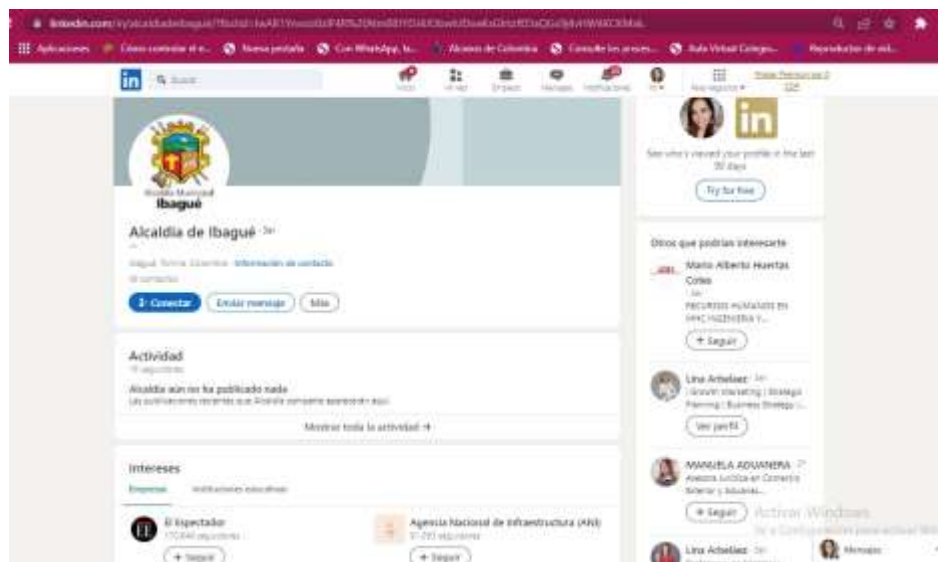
linkedin.com/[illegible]

Aplicaciones  Cómo controlar el e...  Nueva pestaña  Con WhatsApp, la...  Alcaldía de Colombia  Consulte los anexos...  Aula Virtual Colegio...  Reproductor de vid...

in  Buscar  Inicio  Mi red  Empleos  Mensajes  Notificaciones  Yo  Para negocios  Prueba Premium por 0 COP

Alcaldía Municipal Ibagué

Alcaldía de Ibagué · 3er

Ibagué, Tolima, Colombia · Información de contacto

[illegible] contactos

Conectar  Enviar mensaje  Más

Actividad

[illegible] seguidores

Alcaldía aún no ha publicado nada

Las publicaciones recientes que Alcaldía comparta aparecerán aquí.

Mostrar toda la actividad →

Intereses

Empresas  Instituciones educativas

El Espectador
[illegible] seguidores
+ Seguir

Agencia Nacional de Infraestructura (ANI)
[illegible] seguidores
+ Seguir

See who's viewed your profile in the last 90 days

Try for free

Otros que podrías interesarte

Mario Alberto Huertas Cortes
· 3er
RECURSOS HUMANOS EN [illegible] INGENIERIA Y...
+ Seguir

Lina Arbeláez · 3er
Growth Marketing | Strategic Planning | Business Strategy |...
Ver perfil

MANUELA ADUANERA · 3er
Asesora Jurídica en Comercio Exterior y Aduanas...
+ Seguir

Lina Arbeláez · 3er

Activar Windows
Ve a Configuración para activar Windows.

Mensajes